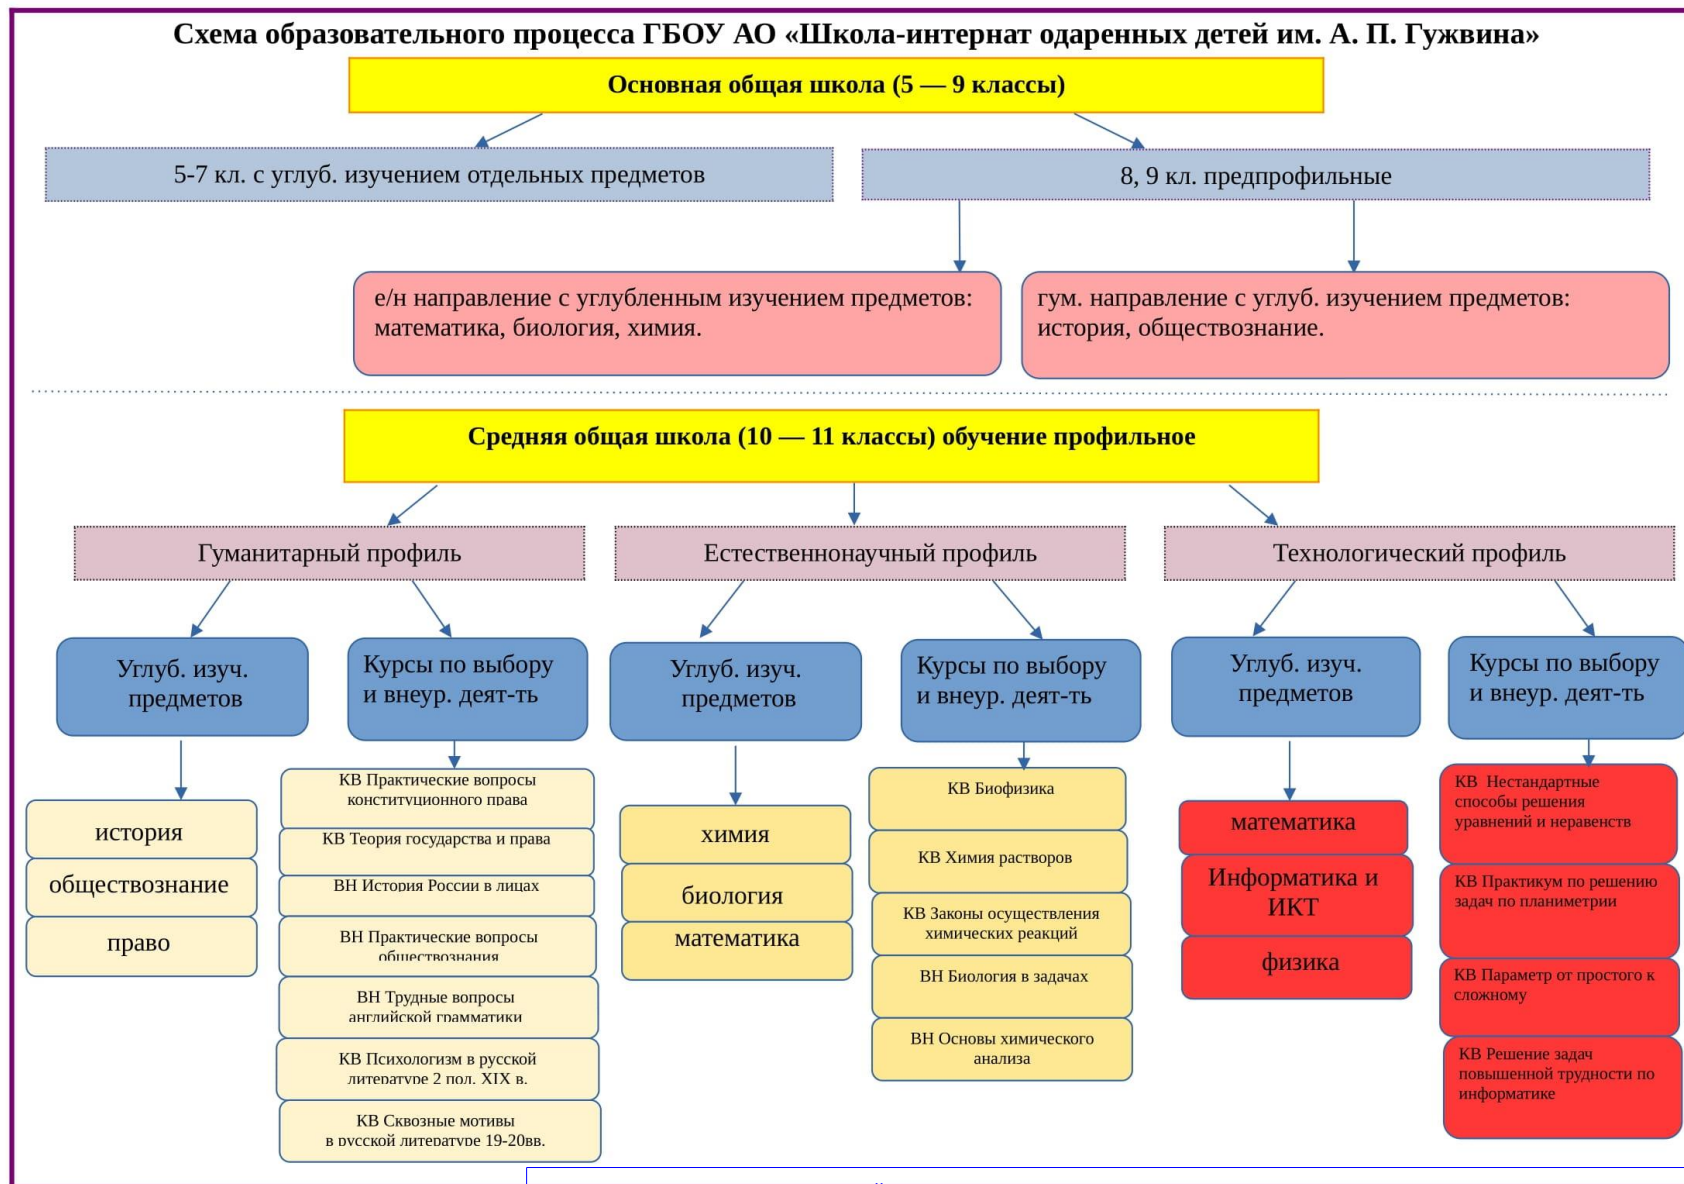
Схема образовательного процесса ГБОУ АО «Школа-интернат одаренных детей им. А. П. Гужвина»

Основная общая школа (5 — 9 классы)

5-7 кл. с углуб. изучением отдельных предметов

8, 9 кл. предпрофильные

е/н направление с углубленным изучением предметов: математика, биология, химия.

гум. направление с углуб. изучением предметов: история, обществознание.

Средняя общая школа (10 — 11 классы) обучение профильное

Гуманитарный профиль

Естественнонаучный профиль

Технологический профиль

Углуб. изуч. предметов

Курсы по выбору и внеур. деят-ть

Углуб. изуч. предметов

Курсы по выбору и внеур. деят-ть

Углуб. изуч. предметов

Курсы по выбору и внеур. деят-ть

история

обществознание

право

КВ Практические вопросы конституционного права

КВ Теория государства и права

ВН История России в лицах

ВН Практические вопросы обществознания

ВН Трудные вопросы английской грамматики

КВ Психологизм в русской литературе 2 пол. XIX в.

КВ Сквозные мотивы в русской литературе 19-20вв.

химия

биология

математика

КВ Биофизика

КВ Химия растворов

КВ Законы осуществления химических реакций

ВН Биология в задачах

ВН Основы химического анализа

математика

Информатика и ИКТ

физика

КВ Нестандартные способы решения уравнений и неравенств

КВ Практикум по решению задач по планиметрии

КВ Параметр от простого к сложному

КВ Решение задач повышенной трудности по информатике